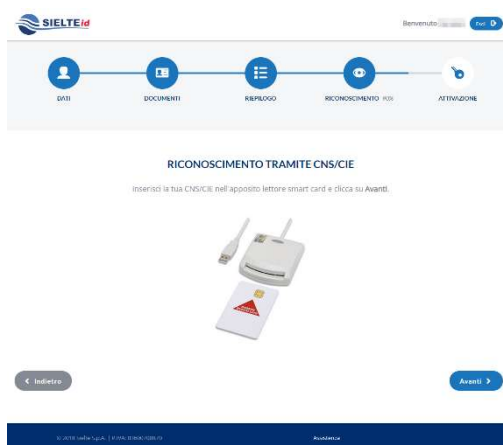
SIELTEid

Benvenuto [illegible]

DATI

DOCUMENTI

RIEPILOGO

RICONOSCIMENTO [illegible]

ATTIVAZIONE

RICONOSCIMENTO TRAMITE CNS/CIE

Inserisci la tua CNS/CIE nell'apposito lettore smart card e clicca su Avanti.

< Indietro

Avanti >

© 2018 Sielte S.p.A. | P.IVA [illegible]

Assistenza